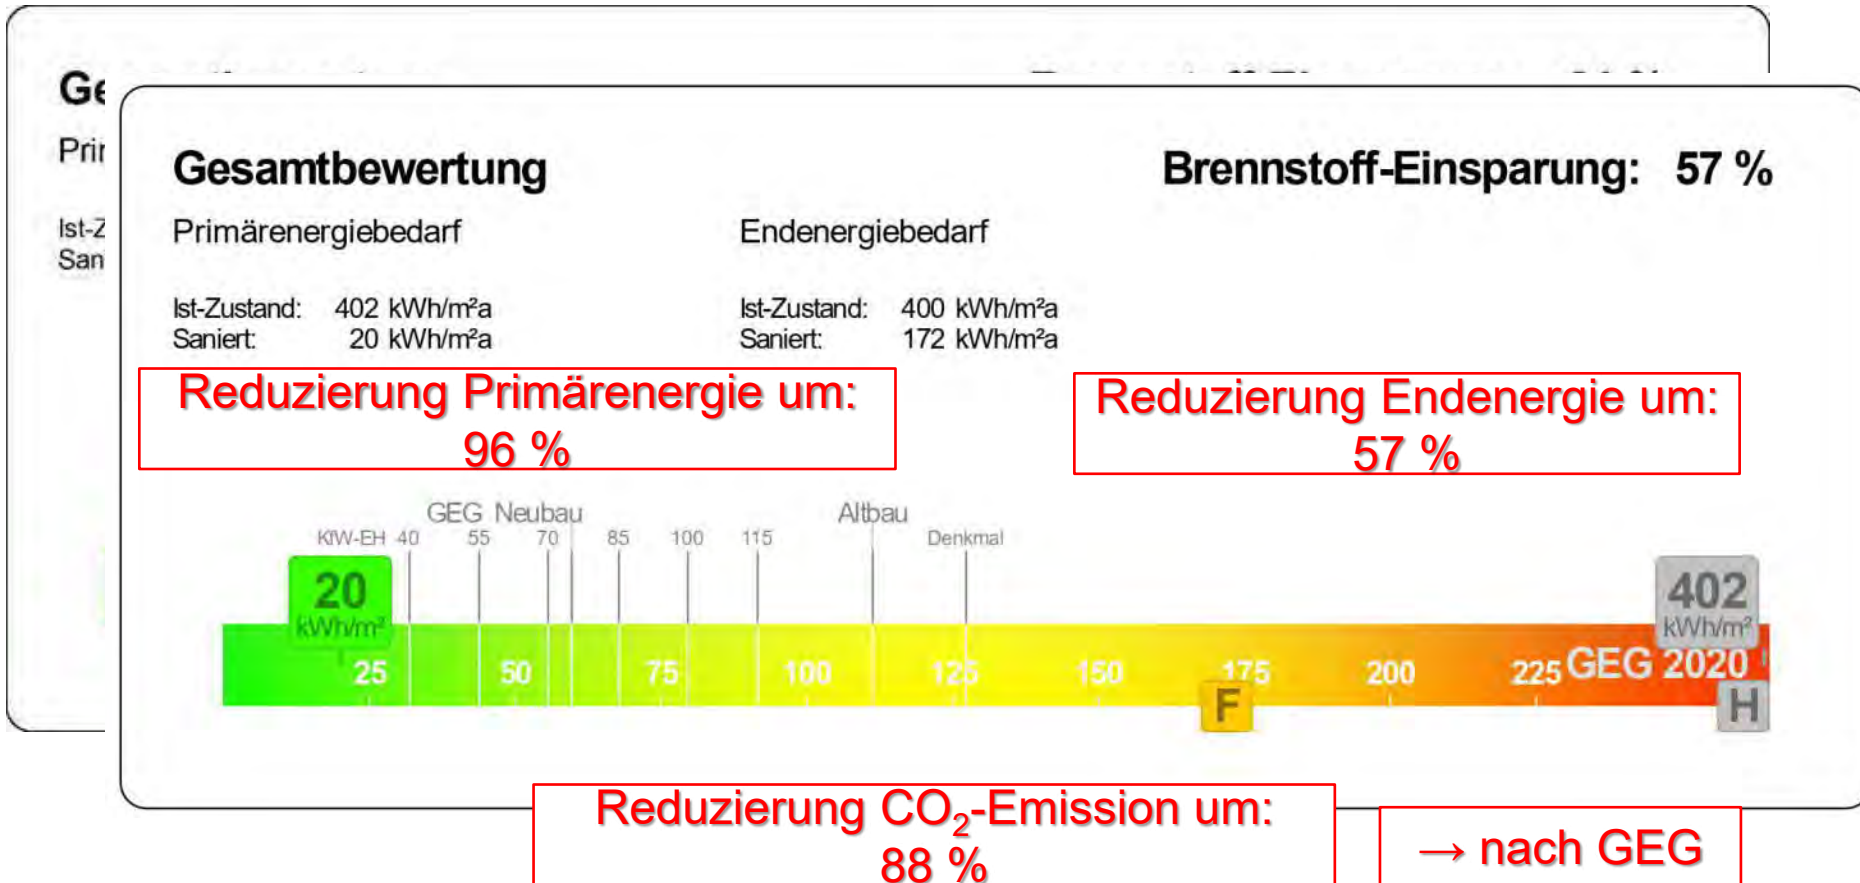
Ge
Prir
Ist-Z
San

Gesamtbewertung

Brennstoff-Einsparung: 57 %

Primärenergiebedarf

Ist-Zustand: 402 kWh/m²a
Saniert: 20 kWh/m²a

Endenergiebedarf

Ist-Zustand: 400 kWh/m²a
Saniert: 172 kWh/m²a

Reduzierung Primärenergie um: 96 %

Reduzierung Endenergie um: 57 %

GEG Neubau
KfW-EH 40 55 70 85 100 115
Altbau
Denkmal

20 kWh/m²

402 kWh/m²

25 50 75 100 125 150 175 200 225 GEG 2020

F

H

Reduzierung $CO_2$-Emission um: 88 %

→ nach GEG